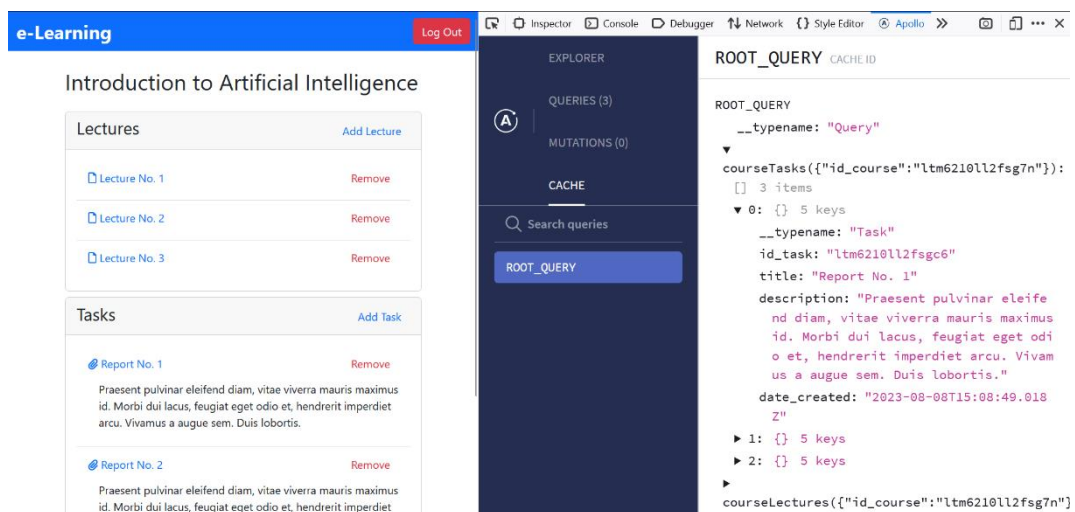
e-Learning

Log Out

Introduction to Artificial Intelligence

Lectures

Add Lecture

Lecture No. 1

Remove

Lecture No. 2

Remove

Lecture No. 3

Remove

Tasks

Add Task

Report No. 1

Remove

Praesent pulvinar eleifend diam, vitae viverra mauris maximus id. Morbi dui lacus, feugiat eget odio et, hendrerit imperdiet arcu. Vivamus a augue sem. Duis lobortis.

Report No. 2

Remove

Praesent pulvinar eleifend diam, vitae viverra mauris maximus id. Morbi dui lacus, feugiat eget odio et, hendrerit imperdiet

Inspector Console Debugger Network Style Editor Apollo

EXPLORER

QUERIES (3)

MUTATIONS (0)

CACHE

Search queries

ROOT_QUERY

ROOT_QUERY CACHE ID

ROOT_QUERY
__typename: "Query"
courseTasks({"id_course":"ltm6210ll2fsg7n"}):
[] 3 items
0: {} 5 keys
__typename: "Task"
id_task: "ltm6210ll2fsgc6"
title: "Report No. 1"
description: "Praesent pulvinar eleifend diam, vitae viverra mauris maximus id. Morbi dui lacus, feugiat eget odio et, hendrerit imperdiet arcu. Vivamus a augue sem. Duis lobortis."
date_created: "2023-08-08T15:08:49.018Z"
1: {} 5 keys
2: {} 5 keys
courseLectures({"id_course":"ltm6210ll2fsg7n"}